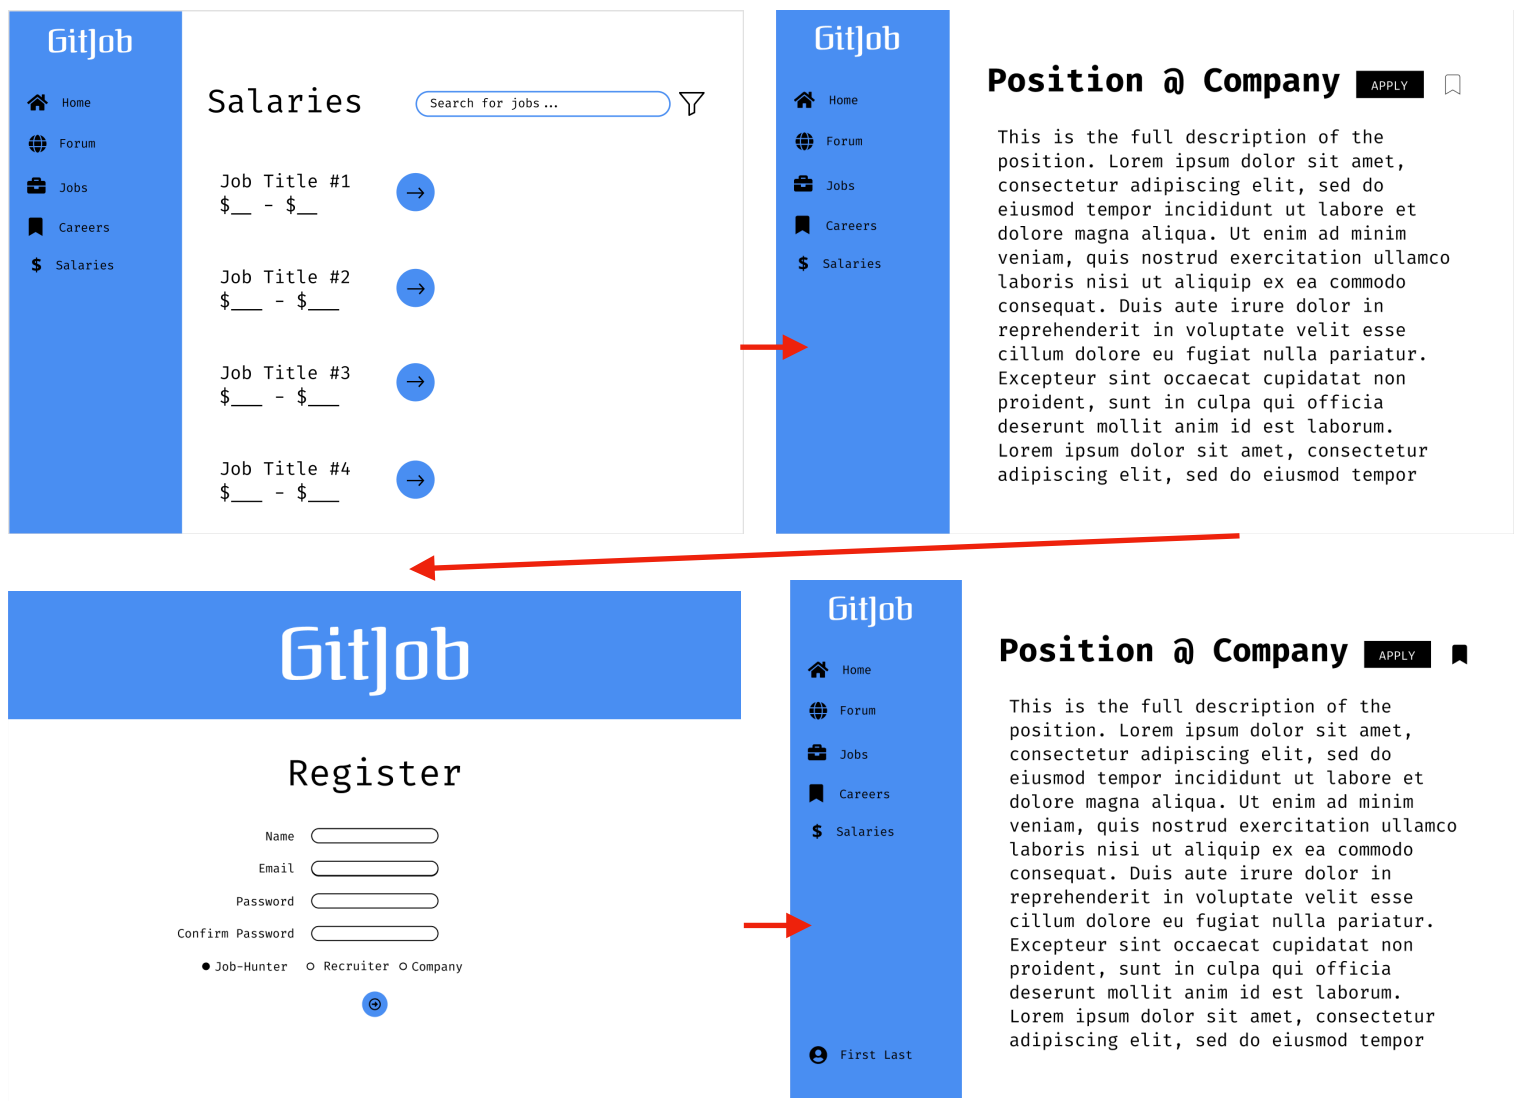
GitJob

Home
Forum
Jobs
Careers
Salaries

Salaries

Search for jobs ...

Job Title #1
$__ - $__

Job Title #2
$___ - $___

Job Title #3
$___ - $___

Job Title #4
$___ - $___

GitJob

Home
Forum
Jobs
Careers
Salaries

Position @ Company APPLY

This is the full description of the position. Lorem ipsum dolor sit amet, consectetur adipiscing elit, sed do eiusmod tempor incididunt ut labore et dolore magna aliqua. Ut enim ad minim veniam, quis nostrud exercitation ullamco laboris nisi ut aliquip ex ea commodo consequat. Duis aute irure dolor in reprehenderit in voluptate velit esse cillum dolore eu fugiat nulla pariatur. Excepteur sint occaecat cupidatat non proident, sunt in culpa qui officia deserunt mollit anim id est laborum. Lorem ipsum dolor sit amet, consectetur adipiscing elit, sed do eiusmod tempor

GitJob

Register

Name
Email
Password
Confirm Password

Job-Hunter Recruiter Company

GitJob

Home
Forum
Jobs
Careers
Salaries

First Last

Position @ Company APPLY

This is the full description of the position. Lorem ipsum dolor sit amet, consectetur adipiscing elit, sed do eiusmod tempor incididunt ut labore et dolore magna aliqua. Ut enim ad minim veniam, quis nostrud exercitation ullamco laboris nisi ut aliquip ex ea commodo consequat. Duis aute irure dolor in reprehenderit in voluptate velit esse cillum dolore eu fugiat nulla pariatur. Excepteur sint occaecat cupidatat non proident, sunt in culpa qui officia deserunt mollit anim id est laborum. Lorem ipsum dolor sit amet, consectetur adipiscing elit, sed do eiusmod tempor